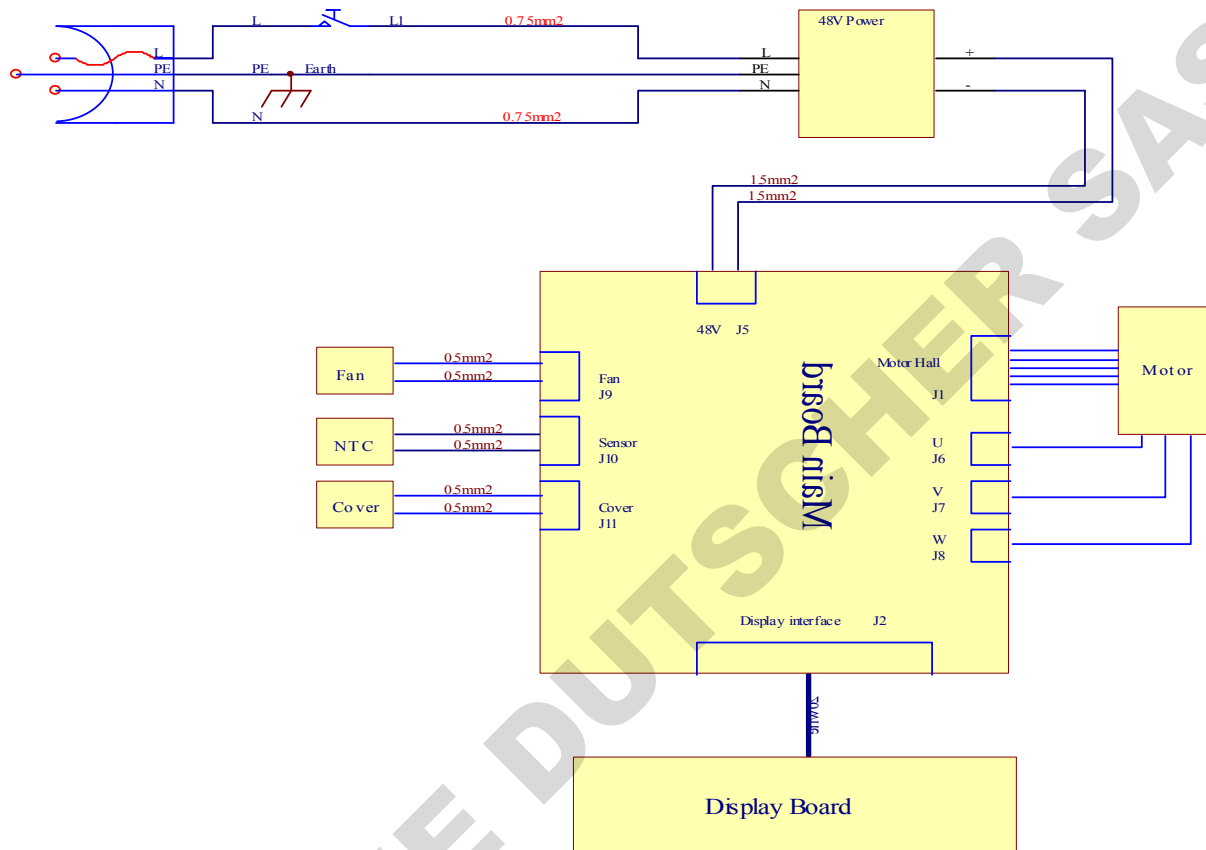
L
PE
N
L
L1
0.75mm2
PE
Earth
N
0.75mm2
48V Power
L
PE
N
+
-
15mm2
15mm2
48V J5
Fan
0.5mm2
0.5mm2
Fan
J9
NTC
0.5mm2
0.5mm2
Sensor
J10
Cover
0.5mm2
0.5mm2
Cover
J11
Main Board
Motor Hall
J1
Motor
U
J6
V
J7
W
J8
Display interface J2
30AWG
Display Board
E DUTSCHER SA